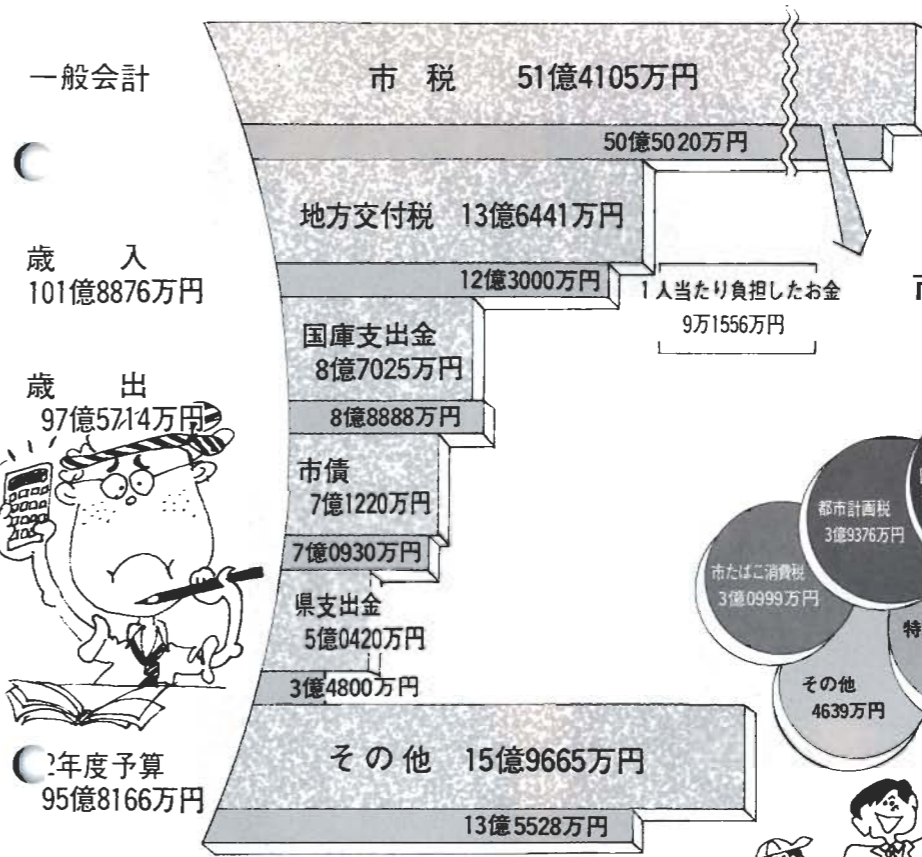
一般会計

歳　入
101億8876万円

歳　出
97億5714万円

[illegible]2年度予算
95億8166万円

市　税　51億4105万円

50億5020万円

地方交付税　13億6441万円

12億3000万円

1人当たり負担したお金
9万1556万円

市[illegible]

国庫支出金
8億7025万円

8億8888万円

市債
7億1220万円

7億0930万円

県支出金
5億0420万円

3億4800万円

その他　15億9665万円

13億5528万円

都市計画税
3億9376万円

市たばこ消費税
3億0999万円

その他
4639万円

特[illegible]